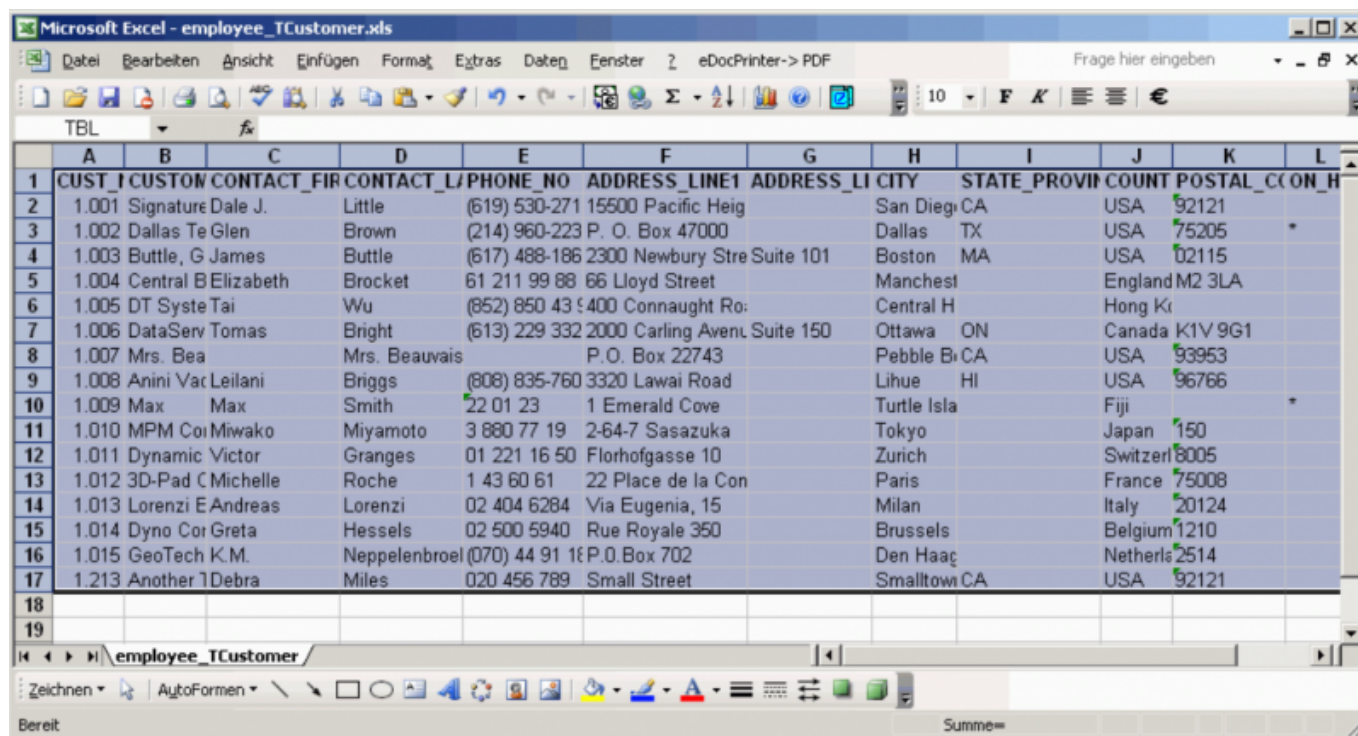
Microsoft Excel - employee_TCustomer.xls

Datei Bearbeiten Ansicht Einfügen Format Extras Daten Fenster ? eDocPrinter-> PDF

Frage hier eingeben

10 F K €

TBL fx

| | A | B | C | D | E | F | G | H | I | J | K | L |
|---|---|---|---|---|---|---|---|---|---|---|---|---|
| 1 | CUST_I | CUSTON | CONTACT_FIR | CONTACT_L/ | PHONE_NO | ADDRESS_LINE1 | ADDRESS_LI | CITY | STATE_PROVIN | COUNT | POSTAL_C | ON_H |
| 2 | 1.001 | Signature | Dale J. | Little | (619) 530-271 | 15500 Pacific Heig | | San Dieg | CA | USA | 92121 | |
| 3 | 1.002 | Dallas Te | Glen | Brown | (214) 960-223 | P. O. Box 47000 | | Dallas | TX | USA | 75205 | * |
| 4 | 1.003 | Buttle, G | James | Buttle | (617) 488-186 | 2300 Newbury Stre | Suite 101 | Boston | MA | USA | 02115 | |
| 5 | 1.004 | Central B | Elizabeth | Brocket | 61 211 99 88 | 66 Lloyd Street | | Manchest | | England | M2 3LA | |
| 6 | 1.005 | DT Syste | Tai | Wu | (852) 850 43 | 400 Connaught Ro | | Central H | | Hong K | | |
| 7 | 1.006 | DataServ | Tomas | Bright | (613) 229 332 | 2000 Carling Avenu | Suite 150 | Ottawa | ON | Canada | K1V 9G1 | |
| 8 | 1.007 | Mrs. Bea | | Mrs. Beauvais | | P.O. Box 22743 | | Pebble B | CA | USA | 93953 | |
| 9 | 1.008 | Anini Vac | Leilani | Briggs | (808) 835-760 | 3320 Lawai Road | | Lihue | HI | USA | 96766 | |
| 10 | 1.009 | Max | Max | Smith | 22 01 23 | 1 Emerald Cove | | Turtle Isla | | Fiji | | * |
| 11 | 1.010 | MPM Co | Miwako | Miyamoto | 3 880 77 19 | 2-64-7 Sasazuka | | Tokyo | | Japan | 150 | |
| 12 | 1.011 | Dynamic | Victor | Granges | 01 221 16 50 | Florhofgasse 10 | | Zurich | | Switzerl | 8005 | |
| 13 | 1.012 | 3D-Pad ( | Michelle | Roche | 1 43 60 61 | 22 Place de la Con | | Paris | | France | 75008 | |
| 14 | 1.013 | Lorenzi E | Andreas | Lorenzi | 02 404 6284 | Via Eugenia, 15 | | Milan | | Italy | 20124 | |
| 15 | 1.014 | Dyno Co | Greta | Hessels | 02 500 5940 | Rue Royale 350 | | Brussels | | Belgium | 1210 | |
| 16 | 1.015 | GeoTech | K.M. | Neppelenbroel | (070) 44 91 1 | P.O.Box 702 | | Den Haag | | Netherla | 2514 | |
| 17 | 1.213 | Another | Debra | Miles | 020 456 789 | Small Street | | Smalltow | CA | USA | 92121 | |
| 18 | | | | | | | | | | | | |
| 19 | | | | | | | | | | | | |

employee_TCustomer

Zeichnen AutoFormen

Bereit Summe=